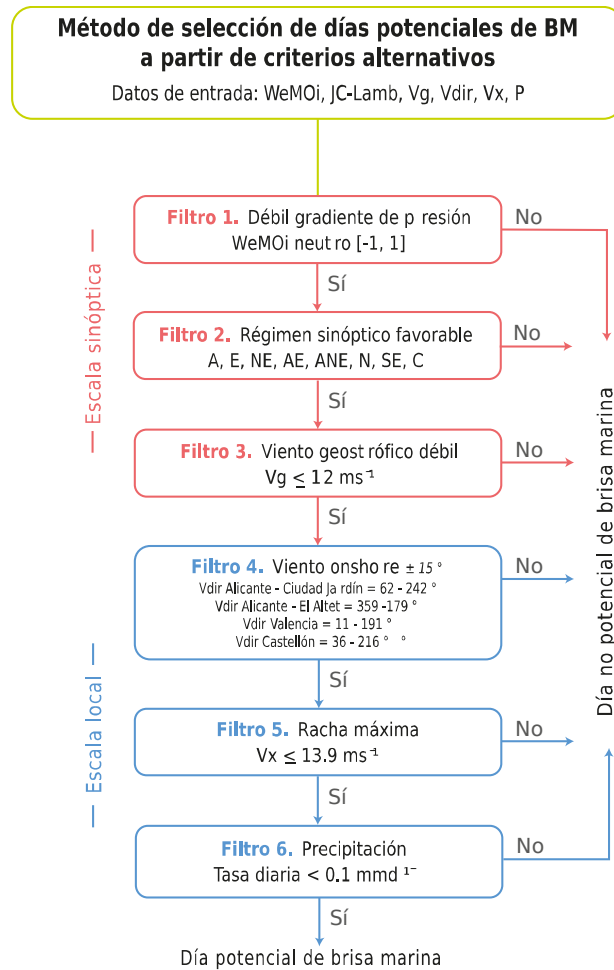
Método de selección de días potenciales de BM a partir de criterios alternativos
Datos de entrada: WeMOi, JC-Lamb, Vg, Vdir, Vx, P

— Escala sinóptica —

Filtro 1. Débil gradiente de p resión
WeMOi neut ro [-1, 1]
No
Sí

Filtro 2. Régimen sinóptico favorable
A, E, NE, AE, ANE, N, SE, C
No
Sí

Filtro 3. Viento geost rófico débil
Vg $\leq$ 12 ms$^{-1}$
No
Sí

— Escala local —

Filtro 4. Viento onsho re $\pm 15°$
Vdir Alicante - Ciudad Ja rdín = 62 - 242 °
Vdir Alicante - El Altet = 359 -179 °
Vdir Valencia = 11 - 191 °
Vdir Castellón = 36 - 216 ° °
No
Sí

Filtro 5. Racha máxima
Vx $\leq$ 13.9 ms$^{-1}$
No
Sí

Filtro 6. Precipitación
Tasa diaria < 0.1 mmd $^{1-}$
No
Sí

Día no potencial de brisa marina

Día potencial de brisa marina